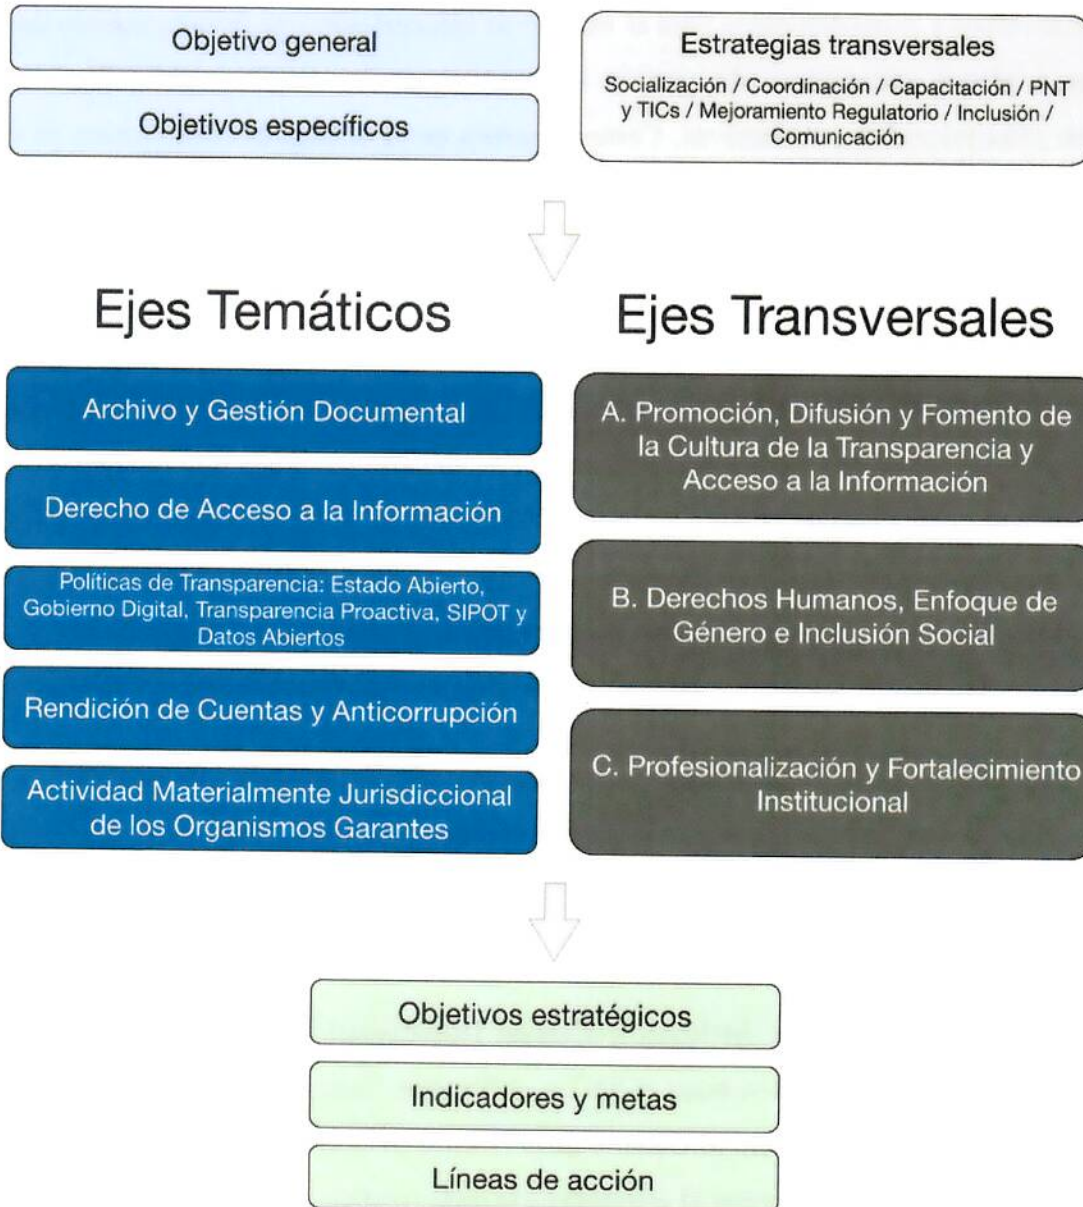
Objetivo general

Objetivos específicos

Estrategias transversales

Socialización / Coordinación / Capacitación / PNT y TICs / Mejoramiento Regulatorio / Inclusión / Comunicación

Ejes Temáticos

Archivo y Gestión Documental

Derecho de Acceso a la Información

Políticas de Transparencia: Estado Abierto, Gobierno Digital, Transparencia Proactiva, SIPOT y Datos Abiertos

Rendición de Cuentas y Anticorrupción

Actividad Materialmente Jurisdiccional de los Organismos Garantes

Ejes Transversales

A. Promoción, Difusión y Fomento de la Cultura de la Transparencia y Acceso a la Información

B. Derechos Humanos, Enfoque de Género e Inclusión Social

C. Profesionalización y Fortalecimiento Institucional

Objetivos estratégicos

Indicadores y metas

Líneas de acción